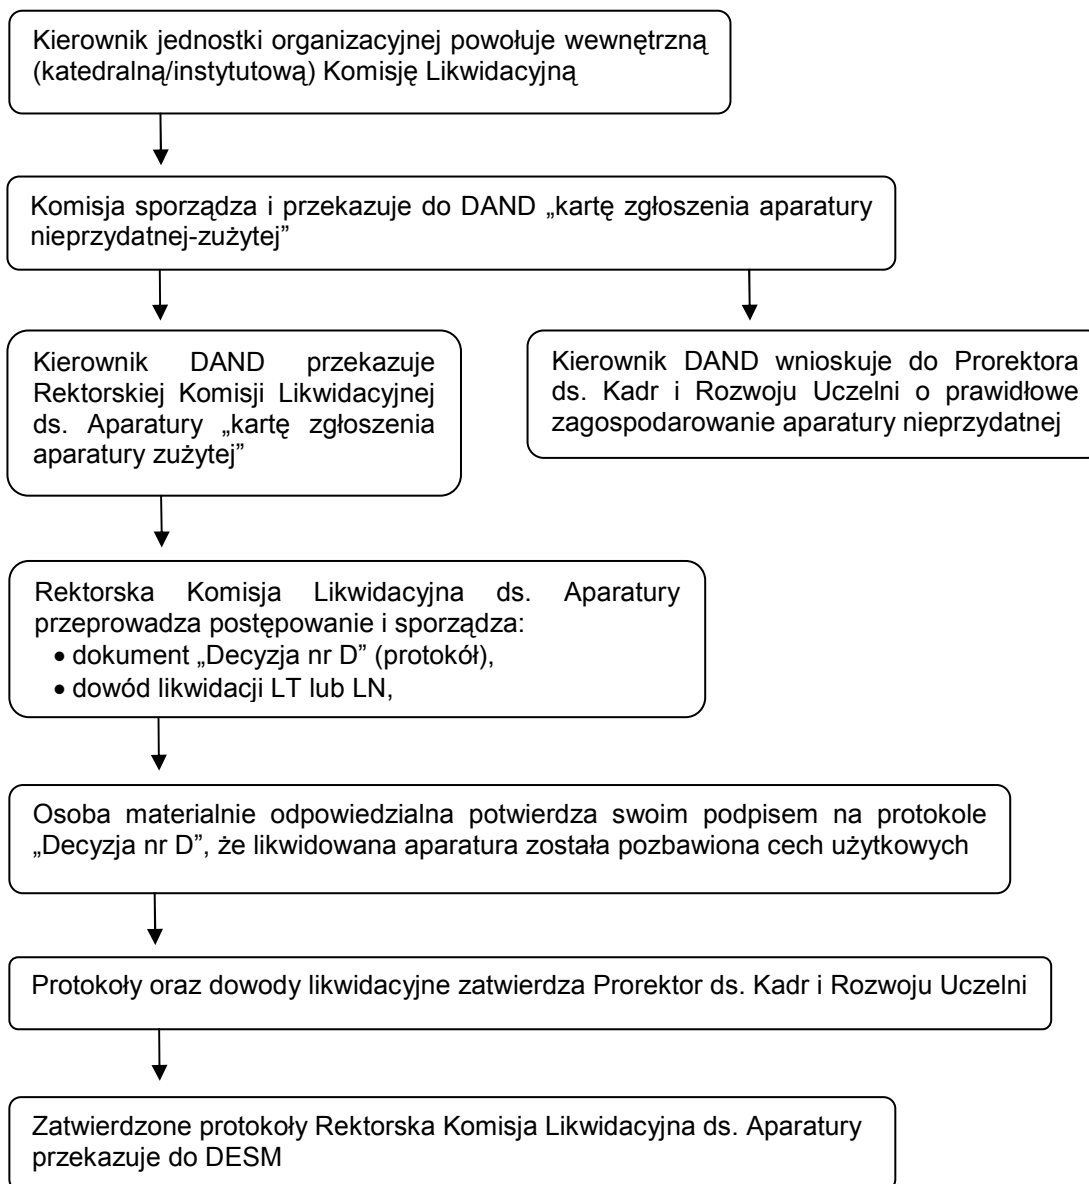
Kierownik jednostki organizacyjnej powołuje wewnętrzną (katedralną/instytutową) Komisję Likwidacyjną

Komisja sporządza i przekazuje do DAND „kartę zgłoszenia aparatury nieprzydatnej-zużytej"

Kierownik DAND przekazuje Rektorskiej Komisji Likwidacyjnej ds. Aparatury „kartę zgłoszenia aparatury zużytej"

Kierownik DAND wnioskuje do Prorektora ds. Kadr i Rozwoju Uczelni o prawidłowe zagospodarowanie aparatury nieprzydatnej

Rektorska Komisja Likwidacyjna ds. Aparatury przeprowadza postępowanie i sporządza:
• dokument „Decyzja nr D" (protokół),
• dowód likwidacji LT lub LN,

Osoba materialnie odpowiedzialna potwierdza swoim podpisem na protokole „Decyzja nr D", że likwidowana aparatura została pozbawiona cech użytkowych

Protokoły oraz dowody likwidacyjne zatwierdza Prorektor ds. Kadr i Rozwoju Uczelni

Zatwierdzone protokoły Rektorska Komisja Likwidacyjna ds. Aparatury przekazuje do DESM